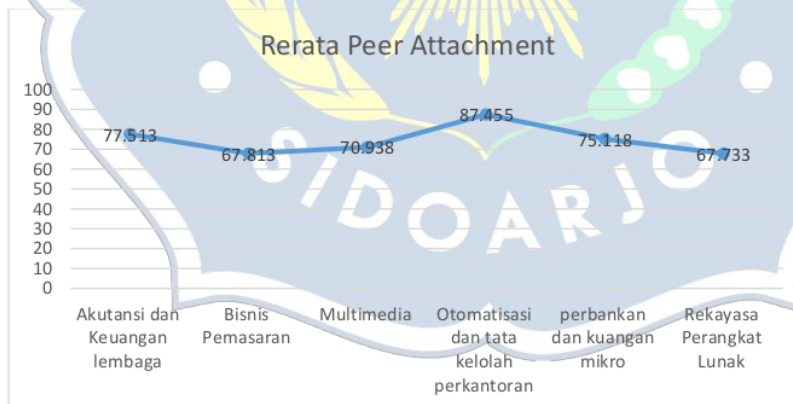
Rerata Peer Attachment

100
90
80
70
60
50
40
30
20
10
0

77.513
67.813
70.938
87.455
75.118
67.733

Akutansi dan Keuangan lembaga
Bisnis Pemasaran
Multimedia
Otomatisasi dan tata kelolah perkantoran
perbankan dan kuangan mikro
Rekayasa Perangkat Lunak

SIDOARJO